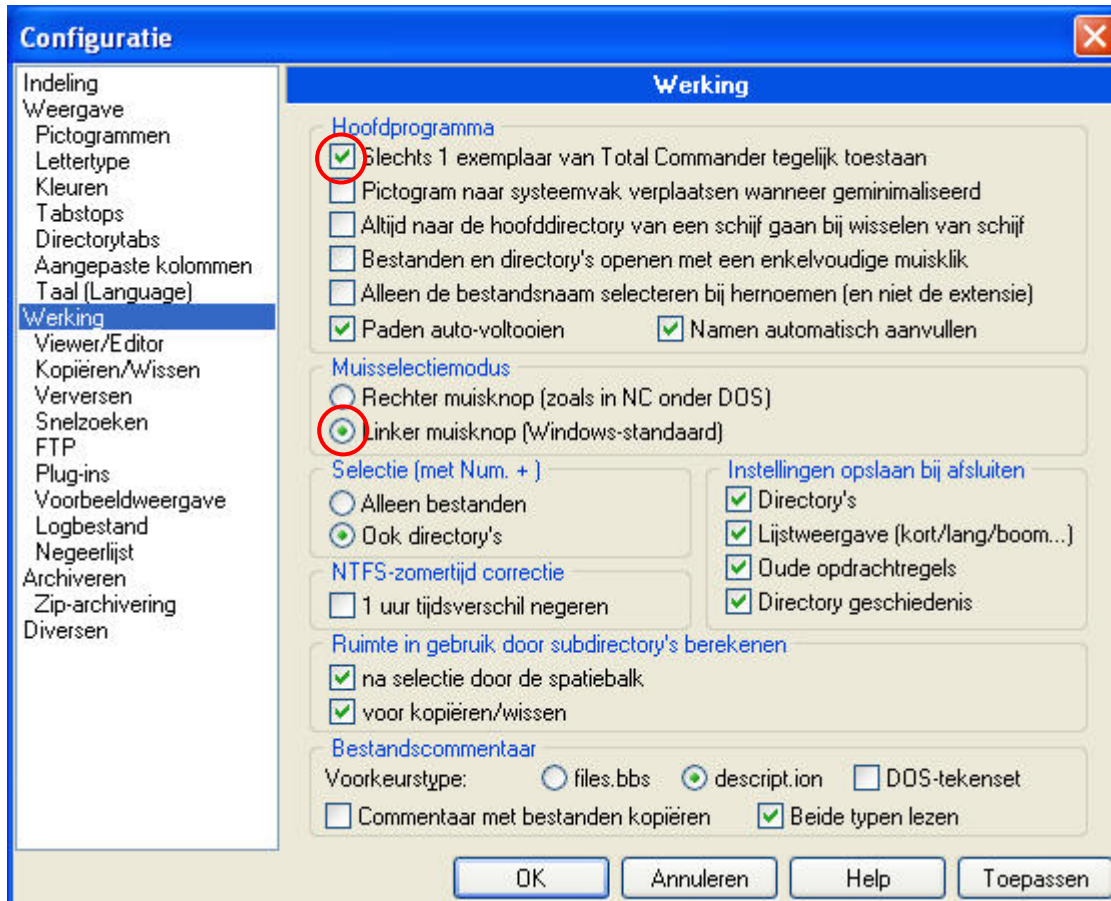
Configuratie

Indeling
Weergave
Pictogrammen
Lettertype
Kleuren
Tabstops
Directorytabs
Aangepaste kolommen
Taal (Language)
Werking
Viewer/Editor
Kopiëren/Wissen
Verversen
Snelzoeken
FTP
Plug-ins
Voorbeeldweergave
Logbestand
Negeerlijst
Archiveren
Zip-archivering
Diversen

Werking

Hoofdprogramma
Slechts 1 exemplaar van Total Commander tegelijk toestaan
Pictogram naar systeemvak verplaatsen wanneer geminimaliseerd
Altijd naar de hoofddirectory van een schijf gaan bij wisselen van schijf
Bestanden en directory's openen met een enkelvoudige muisklik
Alleen de bestandsnaam selecteren bij hernoemen (en niet de extensie)
Paden auto-voltooien
Namen automatisch aanvullen

Muisselectiemodus
Rechter muisknop (zoals in NC onder DOS)
Linker muisknop (Windows-standaard)

Selectie (met Num. + )
Alleen bestanden
Ook directory's

Instellingen opslaan bij afsluiten
Directory's
Lijstweergave (kort/lang/boom...)
Oude opdrachtregels
Directory geschiedenis

NTFS-zomertijd correctie
1 uur tijdsverschil negeren

Ruimte in gebruik door subdirectory's berekenen
na selectie door de spatiebalk
voor kopiëren/wissen

Bestandscommentaar
Voorkeurstype:
files.bbs
descript.ion
DOS-tekenset
Commentaar met bestanden kopiëren
Beide typen lezen

OK
Annuleren
Help
Toepassen